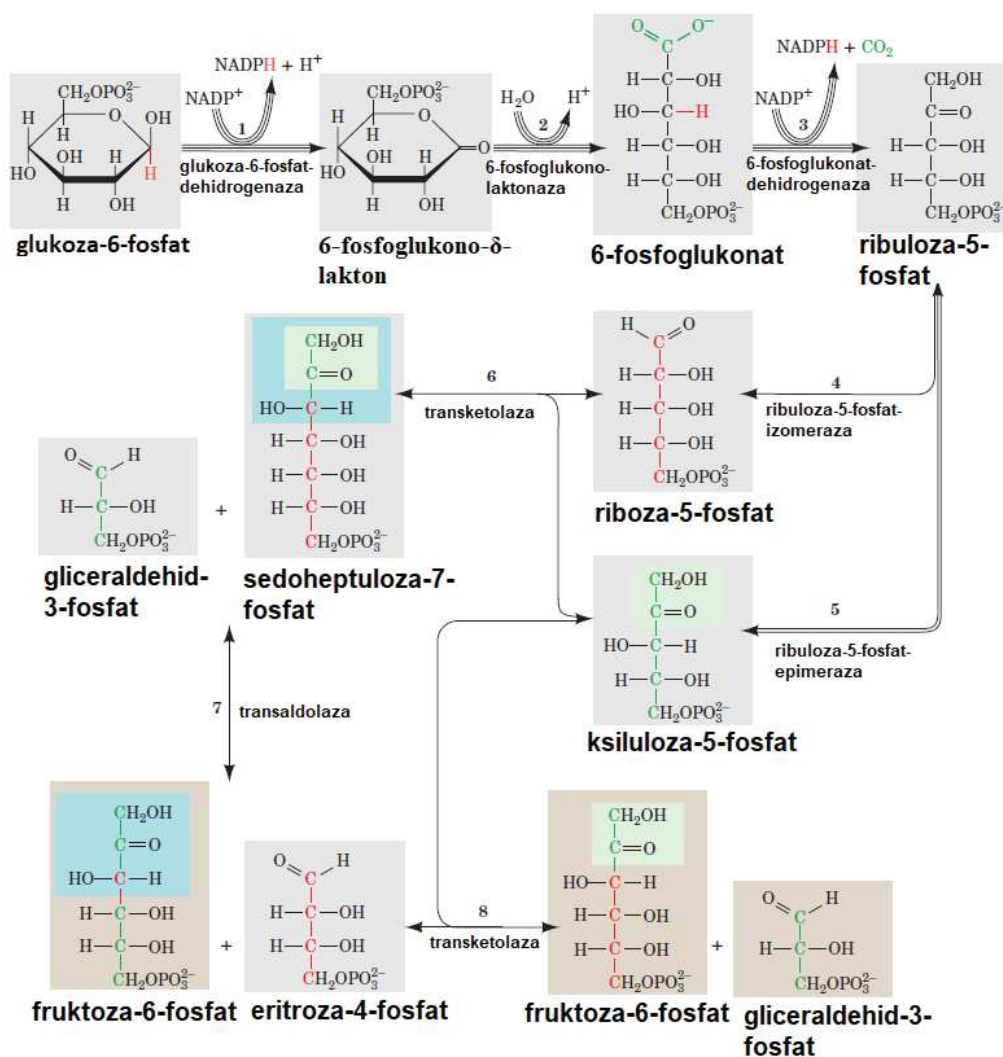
NADPH + H$^+$

NADP$^+$

1

glukoza-6-fosfat-dehidrogenaza

$CH_2OPO_3^{2-}$

glukoza-6-fosfat

$CH_2OPO_3^{2-}$

6-fosfoglukono-δ-lakton

$H_2O$

$H^+$

2

6-fosfoglukonolaktonaza

6-fosfoglukonat

NADPH + $CO_2$

NADP$^+$

3

6-fosfoglukonat-dehidrogenaza

$CH_2OH$

$CH_2OPO_3^{2-}$

ribuloza-5-fosfat

6

transketolaza

sedoheptuloza-7-fosfat

4

ribuloza-5-fosfat-izomeraza

riboza-5-fosfat

gliceraldehid-3-fosfat

+

5

ribuloza-5-fosfat-epimeraza

ksiluloza-5-fosfat

7

transaldolaza

8

transketolaza

fruktoza-6-fosfat

+

eritroza-4-fosfat

fruktoza-6-fosfat

+

gliceraldehid-3-fosfat